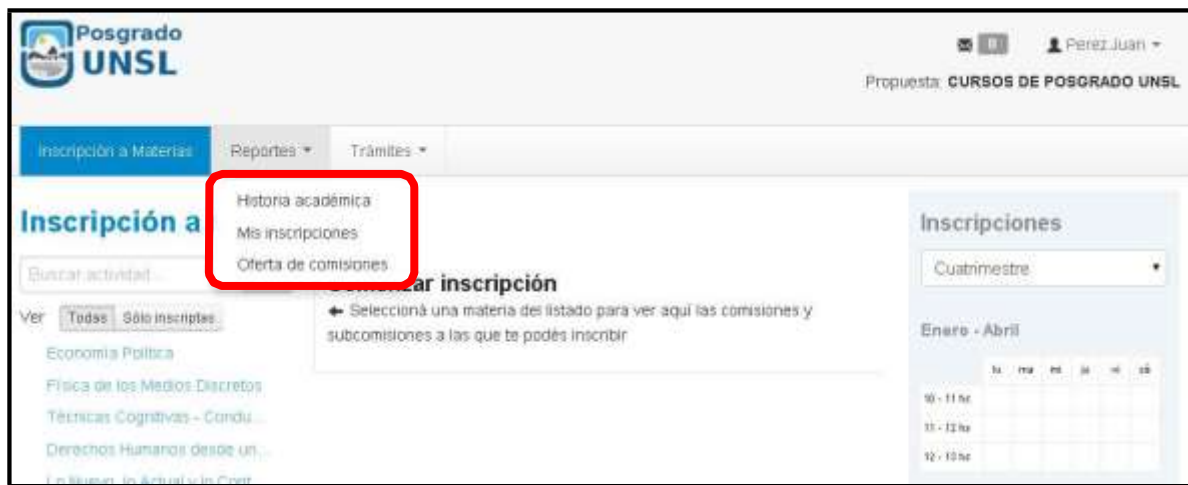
Posgrado
UNSL

0 Perez Juan

Propuesta: CURSOS DE POSGRADO UNSL

Inscripción a Materias
Reportes
Trámites

Historia académica
Mis inscripciones
Oferta de comisiones

Inscripción a

Buscar actividad...

Ver Todas Sólo inscriptas

Economía Política
Física de los Medios Discretos
Técnicas Cognitivas - Condu...
Derechos Humanos desde un...
Lo Nuevo, lo Actual y lo Cont...

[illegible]zar inscripción
← Seleccioná una materia del listado para ver aquí las comisiones y subcomisiones a las que te podés inscribir

Inscripciones

Cuatrimestre

Enero - Abril

| | lu | ma | mi | ju | vi | sá |
|---|---|---|---|---|---|---|
| 10 - 11 hs | | | | | | |
| 11 - 12 hs | | | | | | |
| 12 - 13 hs | | | | | | |